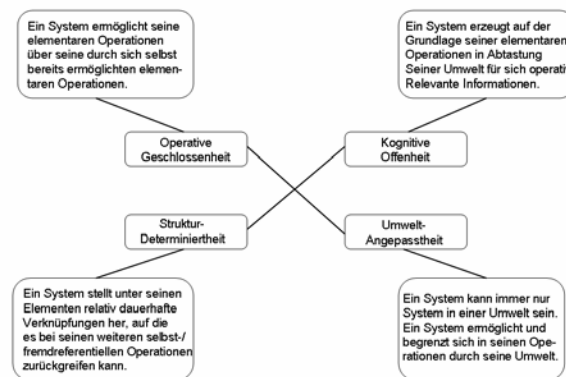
Ein System ermöglicht seine elementaren Operationen über seine durch sich selbst bereits ermöglichten elementaren Operationen.

Ein System erzeugt auf der Grundlage seiner elementaren Operationen in Abtastung Seiner Umwelt für sich operativ Relevante Informationen.

Operative Geschlossenheit

Kognitive Offenheit

Struktur-Determiniertheit

Umwelt-Angepasstheit

Ein System stellt unter seinen Elementen relativ dauerhafte Verknüpfungen her, auf die es bei seinen weiteren selbst-/ fremdreferentiellen Operationen zurückgreifen kann.

Ein System kann immer nur System in einer Umwelt sein. Ein System ermöglicht und begrenzt sich in seinen Operationen durch seine Umwelt.